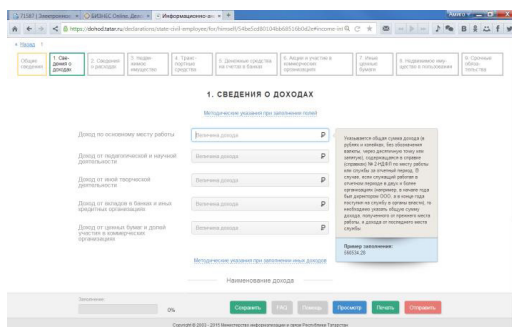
71587 | Электронно... × БИЗНЕС Online. Деловая... × Информационно-а... × +

https://dohod.tatar.ru/declarations/state-civil-employee/for/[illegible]

« Назад

Общие сведения | 1. Сведения о доходах | 2. Сведения о расходах | 3. Недвижимое имущество | 4. Транспортные средства | 5. Денежные средства на счетах в банках | 6. Акции и участие в коммерческих организациях | 7. Иные ценные бумаги | 8. Недвижимое имущество в пользовании | 9. Срочные обязательства

1. СВЕДЕНИЯ О ДОХОДАХ

Методические указания при заполнении полей

Доход по основному месту работы | Величина дохода ₽

Доход от педагогической и научной деятельности | Величина дохода ₽

Доход от иной творческой деятельности | Величина дохода ₽

Доход от вкладов в банках и иных кредитных организациях | Величина дохода ₽

Доход от ценных бумаг и долей участия в коммерческих организациях | Величина дохода ₽

Указывается общая сумма дохода (в рублях и копейках, без обозначения валюты, через десятичную точку или запятую), содержащаяся в справке (справках) № 2-НДФЛ по месту работы или службы за отчетный период. В случае, если служащий работал в отчетном периоде в двух и более организациях (например, в начале года был директором ООО, а в конце года поступил на службу в органы власти), то необходимо указать общую сумму дохода, полученного от прежнего места работы, и дохода от последнего места службы.

Пример заполнения:
566034.26

Методические указания при заполнении иных доходов

Наименование дохода

Заполнено:
0%

Сохранить | PDF | Помощь | Просмотр | Печать | Отправить

Copyright © 2003 - 2015 Министерство информатизации и связи Республики Татарстан